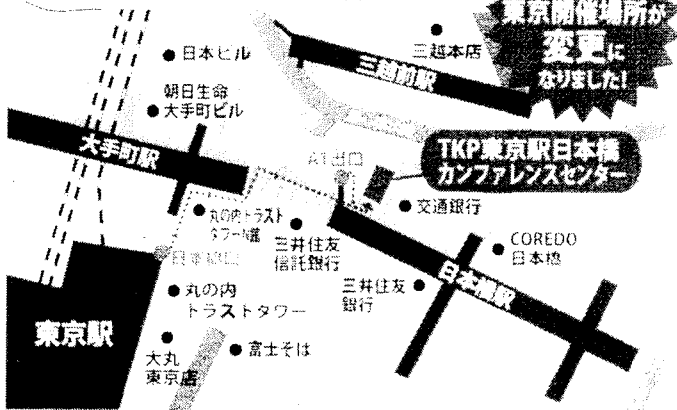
東京開催場所が変更になりました!

三越本店

日本ビル

三越前駅

朝日生命
大手町ビル

大手町駅

TKP東京駅日本橋
カンファレンスセンター

A1出口

丸の内トラスト
タワーN館

交通銀行

三井住友
信託銀行

COREDO
日本橋

日本橋口

三井住友
銀行

日本橋駅

丸の内
トラストタワー

東京駅

大丸
東京店

富士そば